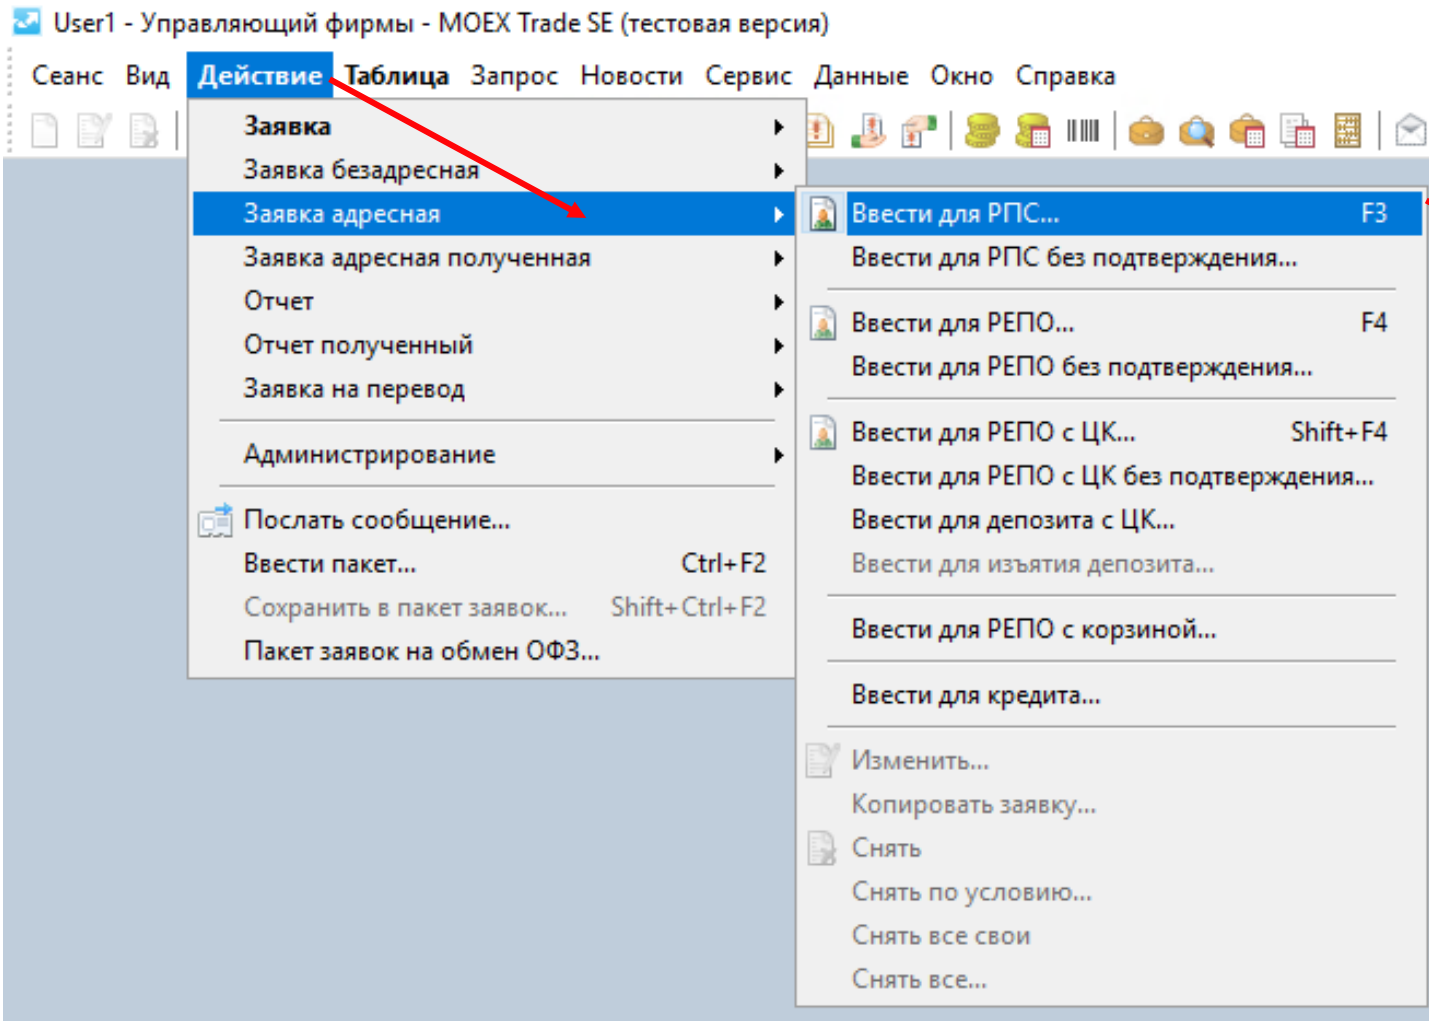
User1 - Управляющий фирмы - MOEX Trade SE (тестовая версия)

Сеанс Вид Действие Таблица Запрос Новости Сервис Данные Окно Справка

Заявка
Заявка безадресная
Заявка адресная
Заявка адресная полученная
Отчет
Отчет полученный
Заявка на перевод

Администрирование

Послать сообщение...
Ввести пакет... Ctrl+F2
Сохранить в пакет заявок... Shift+Ctrl+F2
Пакет заявок на обмен ОФЗ...

Ввести для РПС... F3
Ввести для РПС без подтверждения...

Ввести для РЕПО... F4
Ввести для РЕПО без подтверждения...

Ввести для РЕПО с ЦК... Shift+F4
Ввести для РЕПО с ЦК без подтверждения...
Ввести для депозита с ЦК...
Ввести для изъятия депозита...

Ввести для РЕПО с корзиной...

Ввести для кредита...

Изменить...
Копировать заявку...
Снять
Снять по условию...
Снять все свои
Снять все...